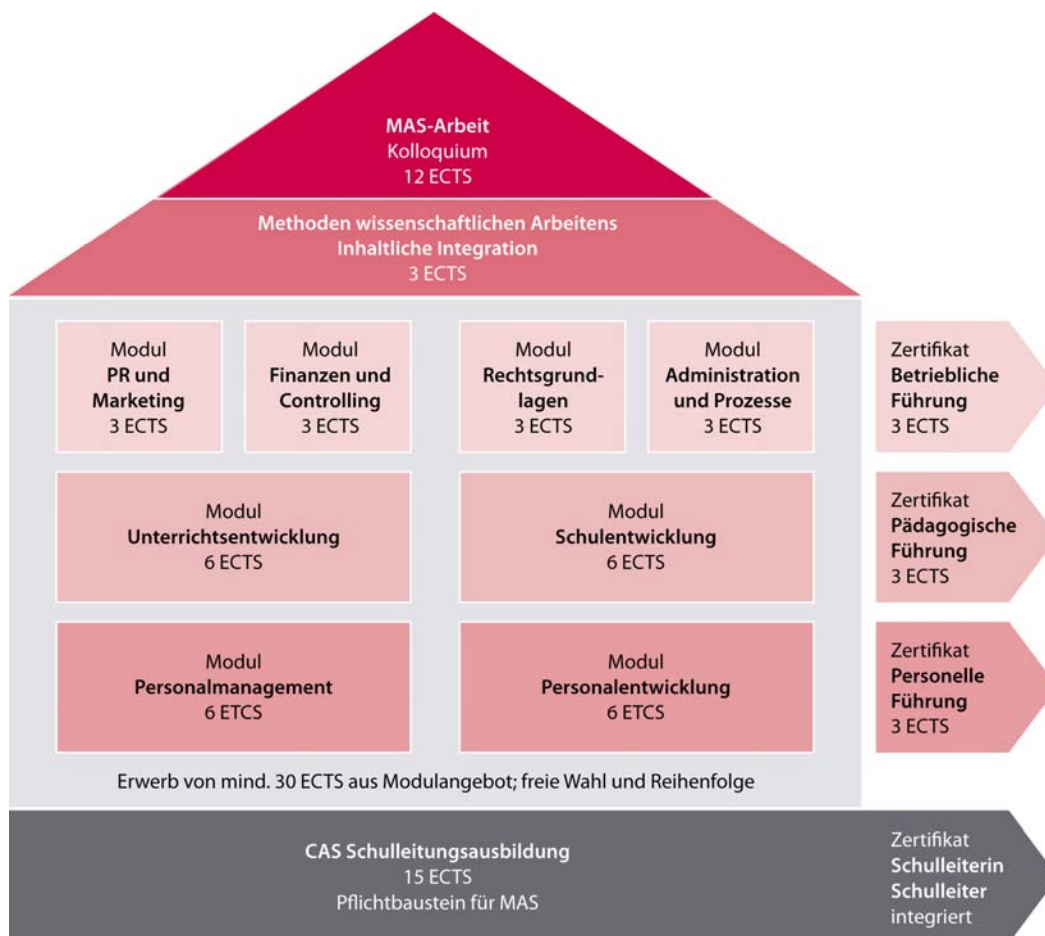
MAS-Arbeit
Kolloquium
12 ECTS

Methoden wissenschaftlichen Arbeitens
Inhaltliche Integration
3 ECTS

Modul
PR und Marketing
3 ECTS

Modul
Finanzen und Controlling
3 ECTS

Modul
Rechtsgrundlagen
3 ECTS

Modul
Administration und Prozesse
3 ECTS

Zertifikat
Betriebliche Führung
3 ECTS

Modul
Unterrichtsentwicklung
6 ECTS

Modul
Schulentwicklung
6 ECTS

Zertifikat
Pädagogische Führung
3 ECTS

Modul
Personalmanagement
6 ETCS

Modul
Personalentwicklung
6 ETCS

Zertifikat
Personelle Führung
3 ECTS

Erwerb von mind. 30 ECTS aus Modulangebot; freie Wahl und Reihenfolge

CAS Schulleitungsausbildung
15 ECTS
Pflichtbaustein für MAS

Zertifikat
Schulleiterin
Schulleiter
integriert